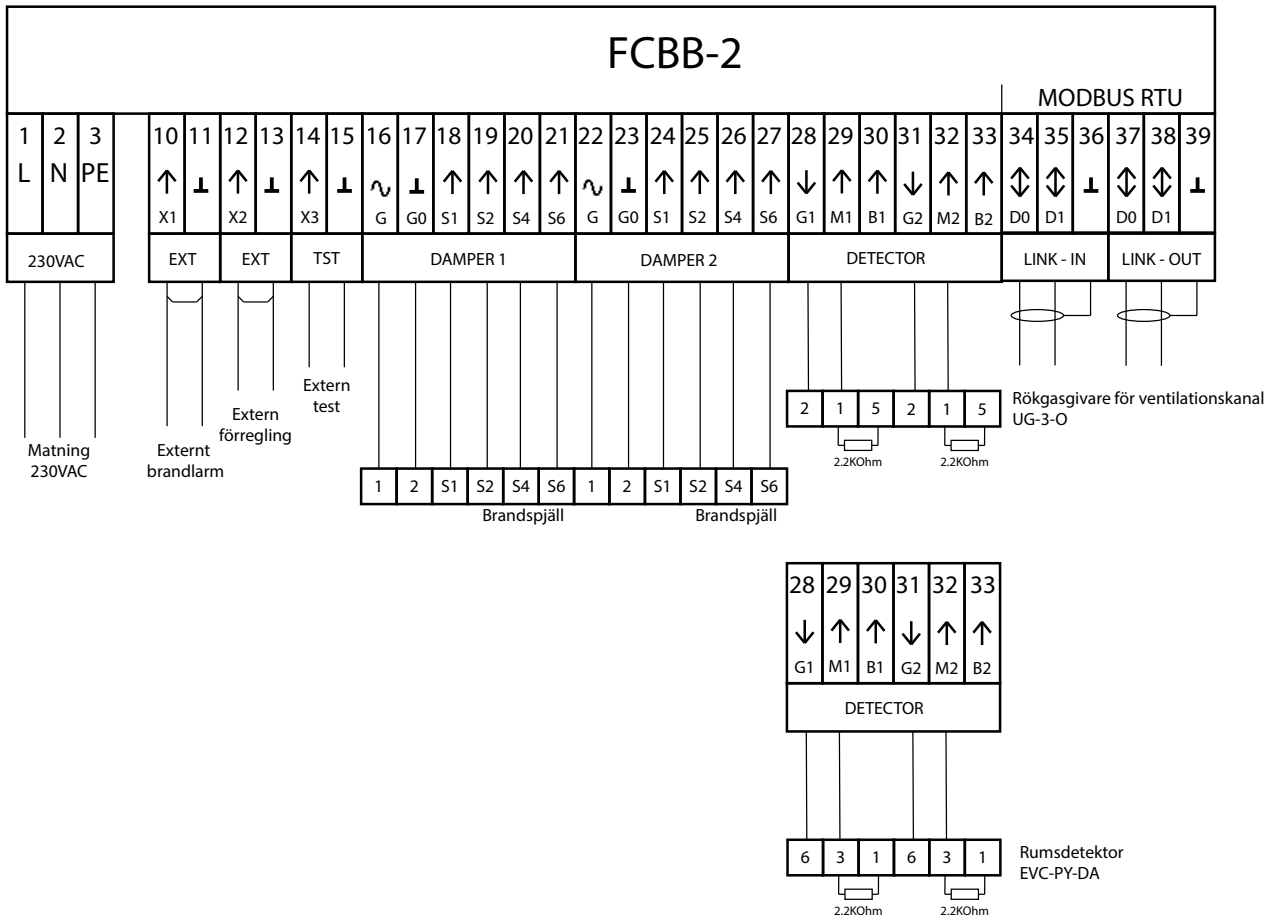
FCBB-2

MODBUS RTU

| 1 | 2 | 3 | 10 | 11 | 12 | 13 | 14 | 15 | 16 | 17 | 18 | 19 | 20 | 21 | 22 | 23 | 24 | 25 | 26 | 27 | 28 | 29 | 30 | 31 | 32 | 33 | 34 | 35 | 36 | 37 | 38 | 39 |
|---|---|---|---|---|---|---|---|---|---|---|---|---|---|---|---|---|---|---|---|---|---|---|---|---|---|---|---|---|---|---|---|---|
| L | N | PE | ↑ | ⊥ | ↑ | ⊥ | ↑ | ⊥ | ∿ | ⊥ | ↑ | ↑ | ↑ | ↑ | ∿ | ⊥ | ↑ | ↑ | ↑ | ↑ | ↓ | ↑ | ↑ | ↓ | ↑ | ↑ | ⇕ | ⇕ | ⊥ | ⇕ | ⇕ | ⊥ |
| | | | X1 | | X2 | | X3 | | G | G0 | S1 | S2 | S4 | S6 | G | G0 | S1 | S2 | S4 | S6 | G1 | M1 | B1 | G2 | M2 | B2 | D0 | D1 | | D0 | D1 | |

230VAC EXT EXT TST DAMPER 1 DAMPER 2 DETECTOR LINK - IN LINK - OUT

Matning 230VAC

Externt brandlarm

Extern förregling

Extern test

| 1 | 2 | S1 | S2 | S4 | S6 | 1 | 2 | S1 | S2 | S4 | S6 |
|---|---|---|---|---|---|---|---|---|---|---|---|

Brandspjäll Brandspjäll

| 2 | 1 | 5 | 2 | 1 | 5 |
|---|---|---|---|---|---|

2.2KOhm 2.2KOhm

Rökgasgivare för ventilationskanal UG-3-O

| 28 | 29 | 30 | 31 | 32 | 33 |
|---|---|---|---|---|---|
| ↓ | ↑ | ↑ | ↓ | ↑ | ↑ |
| G1 | M1 | B1 | G2 | M2 | B2 |

DETECTOR

| 6 | 3 | 1 | 6 | 3 | 1 |
|---|---|---|---|---|---|

2.2KOhm 2.2KOhm

Rumsdetektor EVC-PY-DA